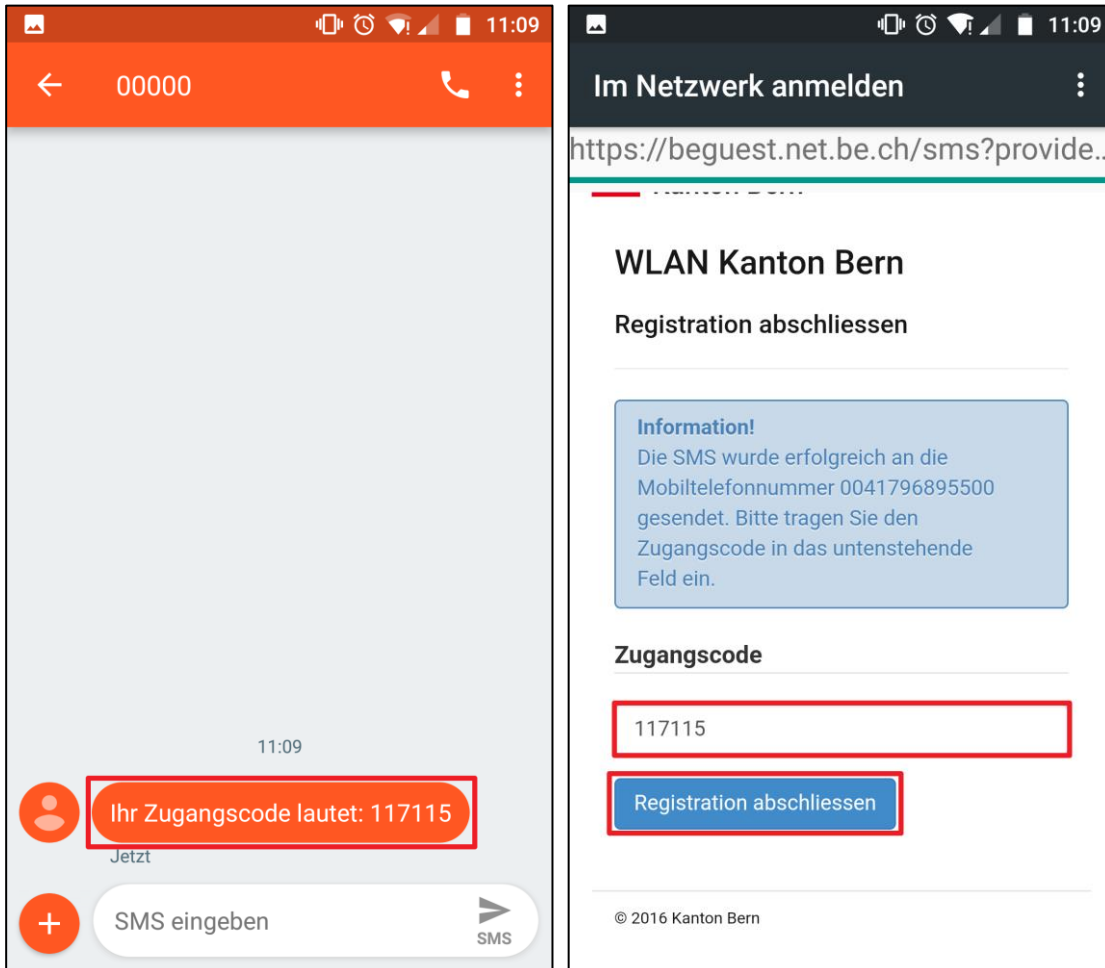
11:09

00000

11:09

Ihr Zugangscode lautet: 117115

Jetzt

SMS eingeben

SMS

11:09

Im Netzwerk anmelden

https://beguest.net.be.ch/sms?provide...

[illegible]

WLAN Kanton Bern

Registration abschliessen

Information!
Die SMS wurde erfolgreich an die Mobiltelefonnummer 0041796895500 gesendet. Bitte tragen Sie den Zugangscode in das untenstehende Feld ein.

Zugangscode

117115

Registration abschliessen

© 2016 Kanton Bern